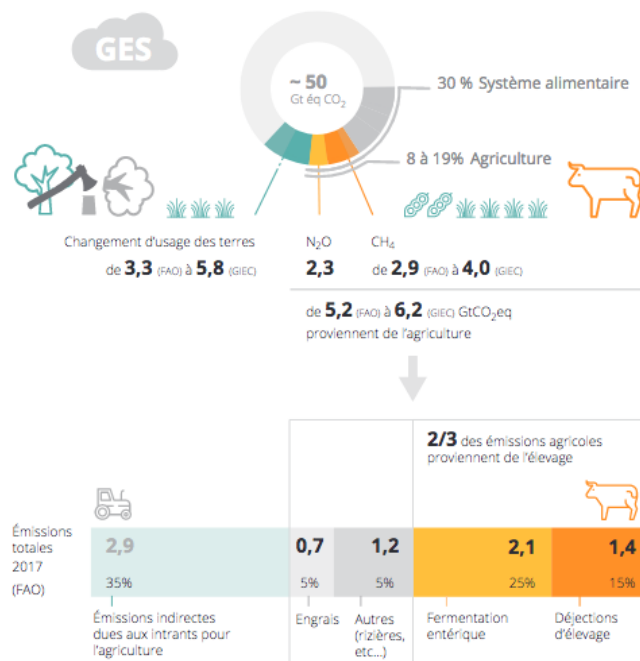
GES

~ 50
Gt éq $CO_2$

30 % Système alimentaire

8 à 19% Agriculture

Changement d'usage des terres
de 3,3 (FAO) à 5,8 (GIEC)

$N_2O$
2,3

$CH_4$
de 2,9 (FAO) à 4,0 (GIEC)

de 5,2 (FAO) à 6,2 (GIEC) Gt$CO_2$eq
proviennent de l'agriculture

2/3 des émissions agricoles proviennent de l'élevage

Émissions totales 2017 (FAO)

| 2,9 | 0,7 | 1,2 | 2,1 | 1,4 |
|---|---|---|---|---|
| 35% | 5% | 5% | 25% | 15% |
| Émissions indirectes dues aux intrants pour l'agriculture | Engrais | Autres (rizières, etc...) | Fermentation entérique | Déjections d'élevage |